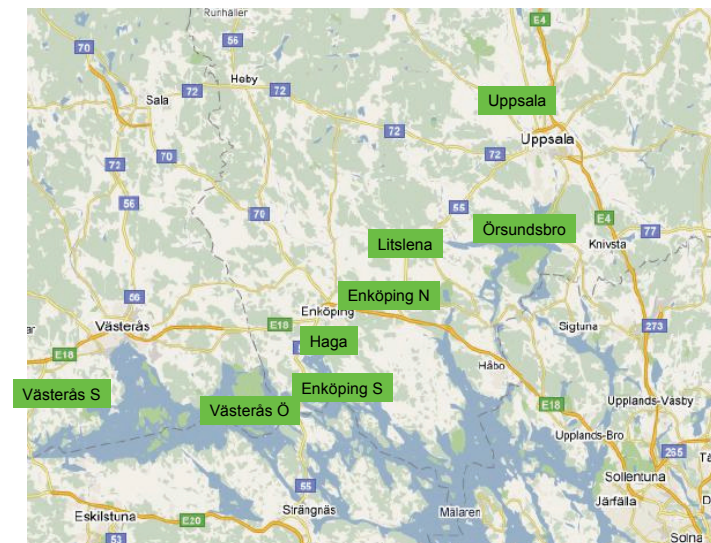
Runhällen
56
E4
70
Heby
72
72
Sala
Uppsala
72
Uppsala
72
70
72
56
70
55
Örsundsbro
E4
77
Litslena
Knivsta
56
Enköping N
Västerås
E18
Enköping
Sigtuna
273
E18
Haga
Håbo
Västerås S
Enköping S
Västerås Ö
E18
Upplands-Väsby
Upplands-Bro
265
55
Sollentuna
Järfälla
Eskilstuna
E20
Strängnäs
Mälaren
53
Solna